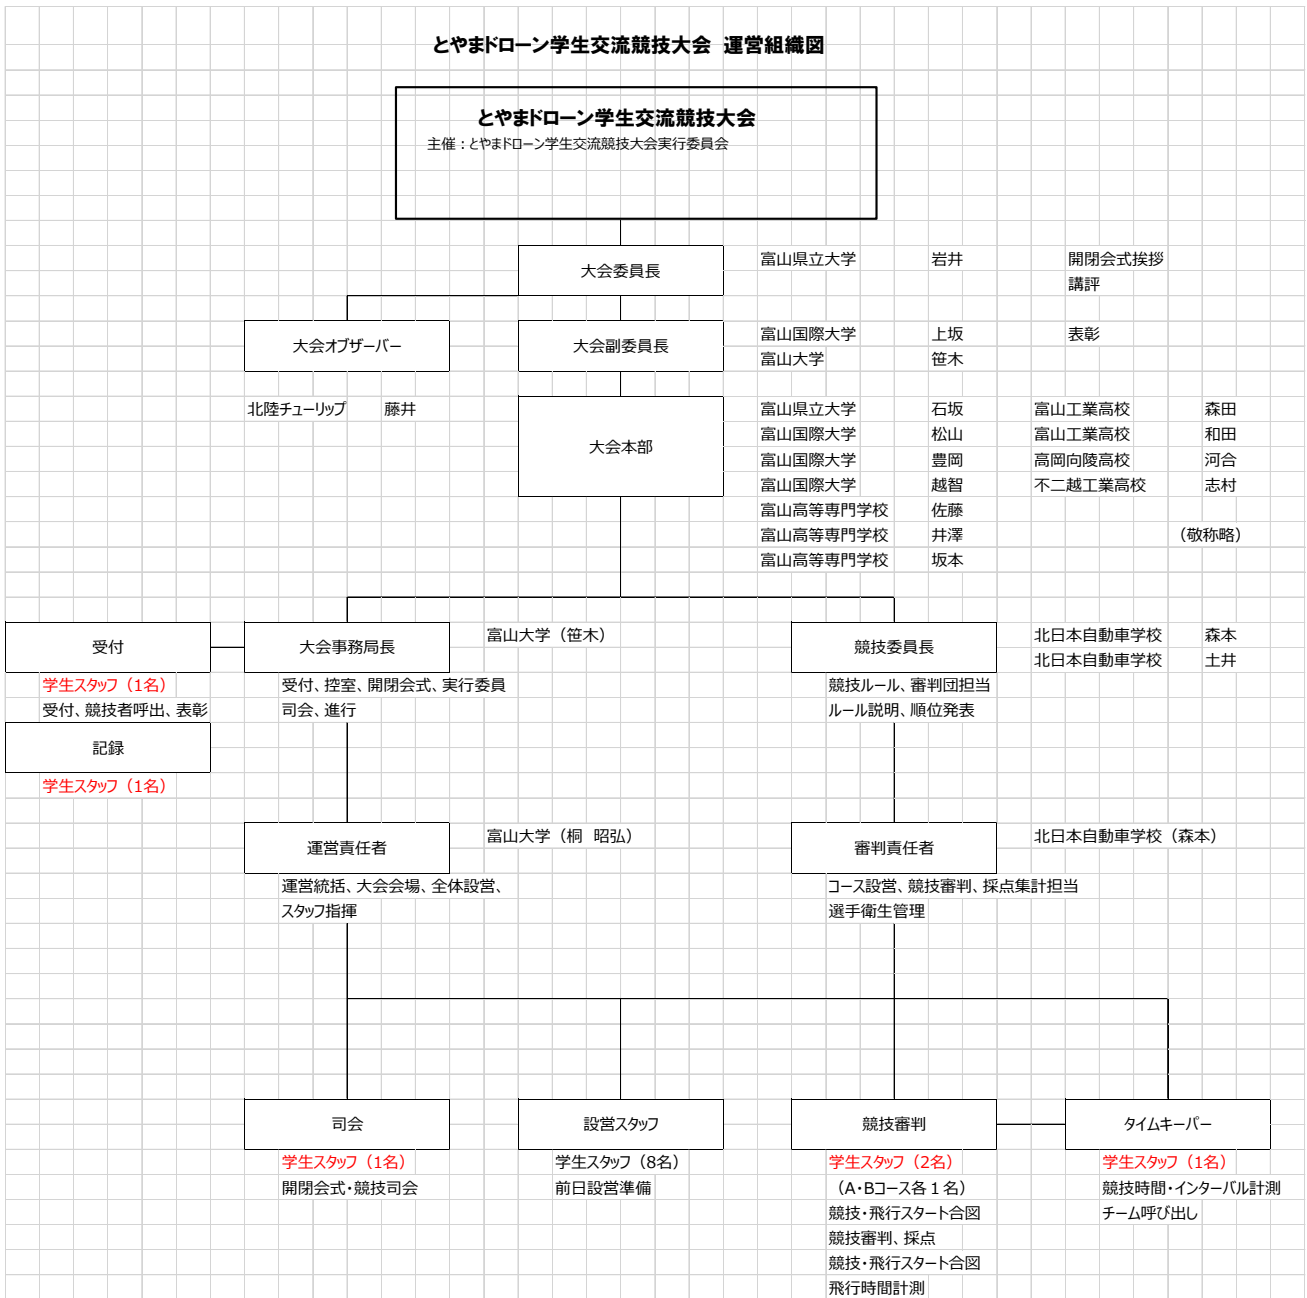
とやまドローン学生交流競技大会 運営組織図

とやまドローン学生交流競技大会
主催：とやまドローン学生交流競技大会実行委員会

大会委員長
富山県立大学 岩井 開閉会式挨拶 講評

大会オブザーバー
北陸チューリップ 藤井

大会副委員長
富山国際大学 上坂 表彰
富山大学 笹木

大会本部
富山県立大学 石坂
富山国際大学 松山
富山国際大学 豊岡
富山国際大学 越智
富山高等専門学校 佐藤
富山高等専門学校 井澤
富山高等専門学校 坂本
富山工業高校 森田
富山工業高校 和田
高岡向陵高校 河合
不二越工業高校 志村
（敬称略）

受付
学生スタッフ（1名）
受付、競技者呼出、表彰

記録
学生スタッフ（1名）

大会事務局長
富山大学（笹木）
受付、控室、開閉会式、実行委員
司会、進行

競技委員長
北日本自動車学校 森本
北日本自動車学校 土井
競技ルール、審判団担当
ルール説明、順位発表

運営責任者
富山大学（桐 昭弘）
運営統括、大会会場、全体設営、スタッフ指揮

審判責任者
北日本自動車学校（森本）
コース設営、競技審判、採点集計担当
選手衛生管理

司会
学生スタッフ（1名）
開閉会式・競技司会

設営スタッフ
学生スタッフ（8名）
前日設営準備

競技審判
学生スタッフ（2名）
（A・Bコース各１名）
競技・飛行スタート合図
競技審判、採点
競技・飛行スタート合図
飛行時間計測

タイムキーパー
学生スタッフ（1名）
競技時間・インターバル計測
チーム呼び出し